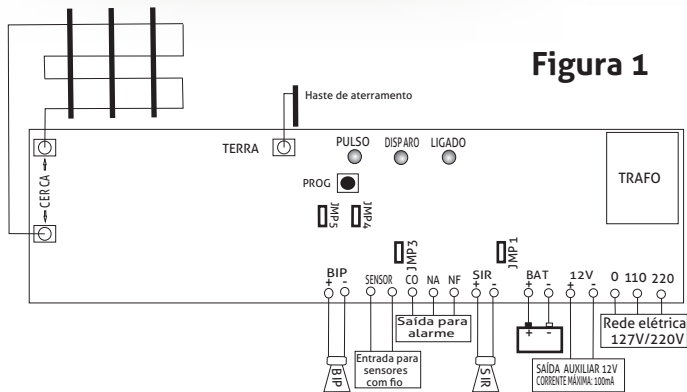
Figura 1

Haste de aterramento

TERRA

PULSO DISPARO LIGADO

PROG

TRAFO

CERCA

JMP5 JMP4

JMP3

JMP1

BIP + -

SENSOR CO NA NF

SIR + -

BAT + -

12V + -

0 110 220

Saída para alarme

Rede elétrica 127V/220V

Entrada para sensores com fio

BIP

SIR

+ -

SAÍDA AUXILIAR 12V CORRENTE MÁXIMA: 100mA